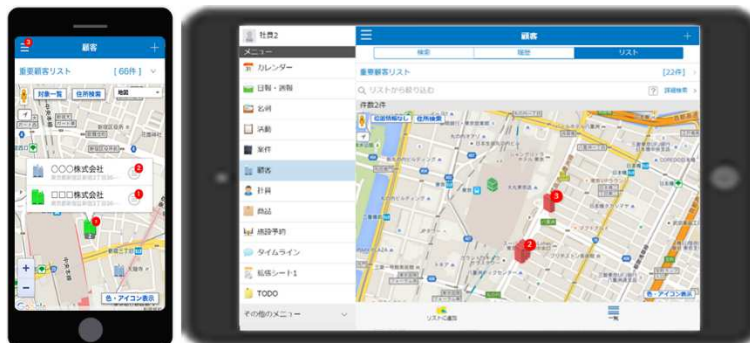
顧客
重要顧客リスト [66件]
対象一覧 住所検索 地図
○○○株式会社
□□□株式会社
色・アイコン表示

社員2
メニュー
カレンダー
日報・週報
名刺
活動
案件
顧客
社員
商品
施設予約
タイムライン
拡張シート1
TODO
その他のメニュー

顧客
検索 履歴 リスト
重要顧客リスト [22件]
リストから絞り込む
詳細検索
件数2件
位置情報なし 住所検索
色・アイコン表示
リストの選択
一覧